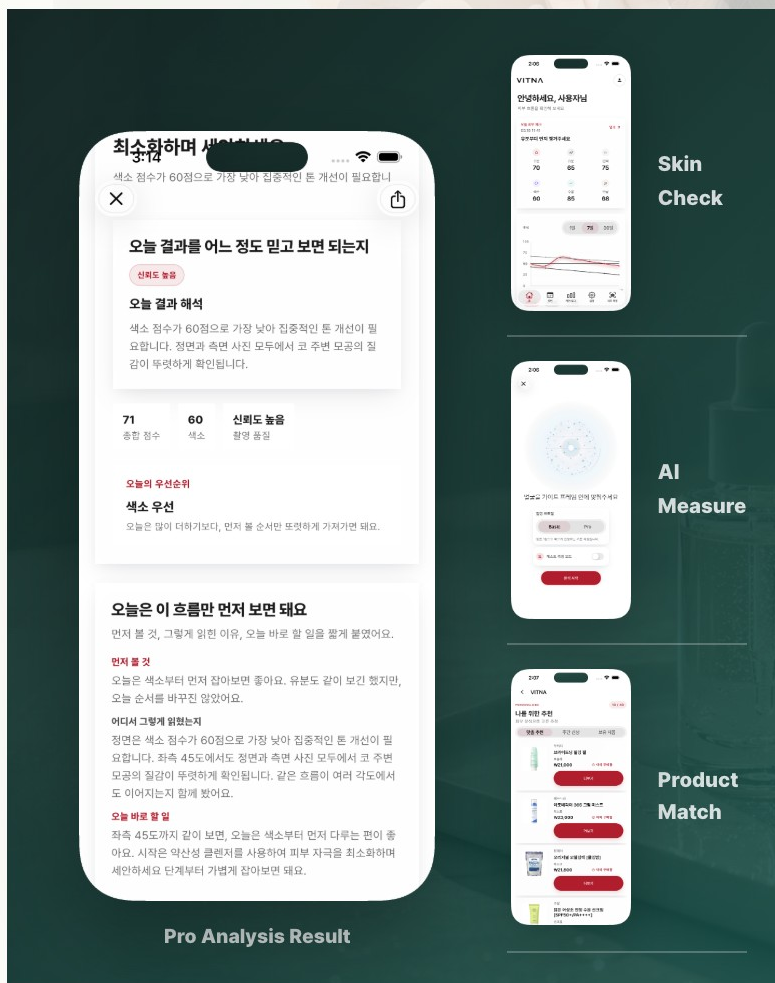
최소화하며 세안하세요
3:14
색소 점수가 60점으로 가장 낮아 집중적인 톤 개선이 필요합니

오늘 결과를 어느 정도 믿고 보면 되는지
신뢰도 높음
오늘 결과 해석
색소 점수가 60점으로 가장 낮아 집중적인 톤 개선이 필요합니다. 정면과 측면 사진 모두에서 코 주변 모공의 질감이 뚜렷하게 확인됩니다.

| 71 | 60 | 신뢰도 높음 |
|---|---|---|
| 종합 점수 | 색소 | 촬영 품질 |

오늘의 우선순위
색소 우선
오늘은 많이 더하기보다, 먼저 볼 순서만 또렷하게 가져가면 돼요.

오늘은 이 흐름만 먼저 보면 돼요
먼저 볼 것, 그렇게 읽힌 이유, 오늘 바로 할 일을 짧게 붙였어요.

먼저 볼 것
오늘은 색소부터 먼저 잡아보면 좋아요. 유분도 같이 보긴 했지만, 오늘 순서를 바꾸진 않았어요.

어디서 그렇게 읽혔는지
정면은 색소 점수가 60점으로 가장 낮아 집중적인 톤 개선이 필요합니다. 좌측 45도에서도 정면과 측면 사진 모두에서 코 주변 모공의 질감이 뚜렷하게 확인됩니다. 같은 흐름이 여러 각도에서도 이어지는지 함께 봤어요.

오늘 바로 할 일
좌측 45도까지 같이 보면, 오늘은 색소부터 먼저 다루는 편이 좋아요. 시작은 약산성 클렌저를 사용하여 피부 자극을 최소화하며 세안하세요 단계부터 가볍게 잡아보면 돼요.

Pro Analysis Result

2:06
VITNA
안녕하세요, 사용자님
70 85 75
60 85 68

Skin Check

2:06
얼굴을 가이드 프레임 안에 맞춰주세요
Basic Pro

AI Measure

2:07
VITNA
나를 위한 추천
₩21,000
₩22,000
₩21,000

Product Match